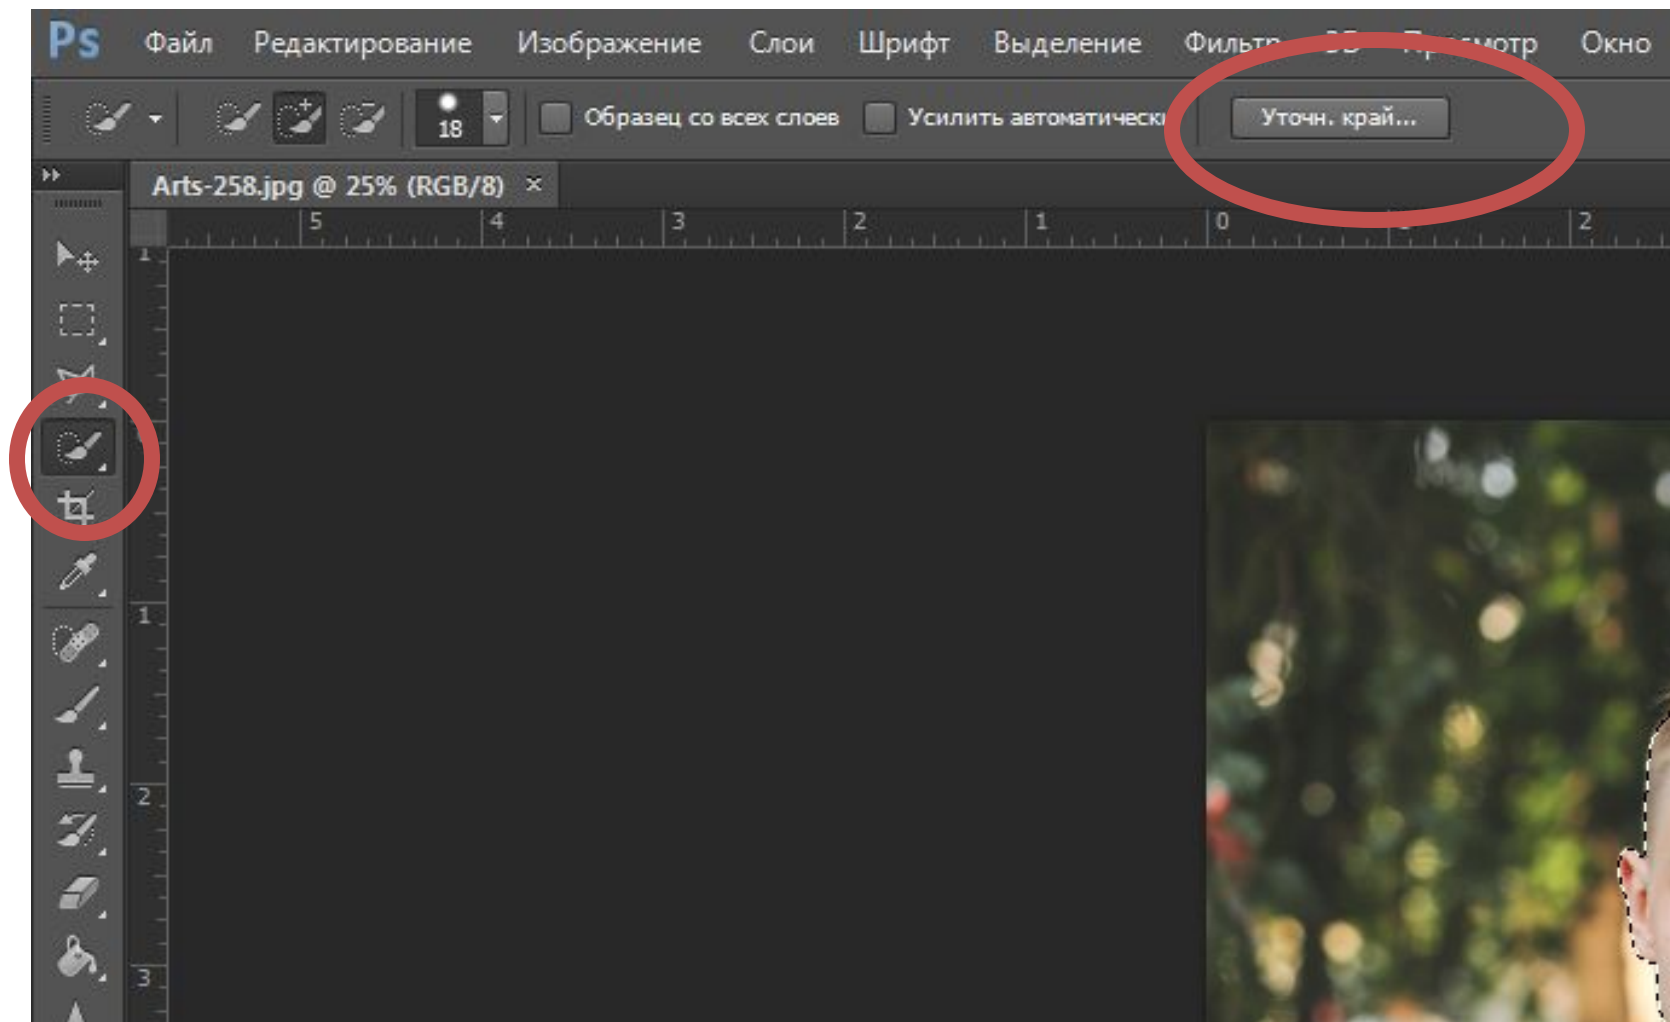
Ps Файл Редактирование Изображение Слои Шрифт Выделение Фильтр 3D Просмотр Окно

18 Образец со всех слоев Усилить автоматически Уточн. край...

Arts-258.jpg @ 25% (RGB/8) ×

5 4 3 2 1 0 1 2

1

1

2

3